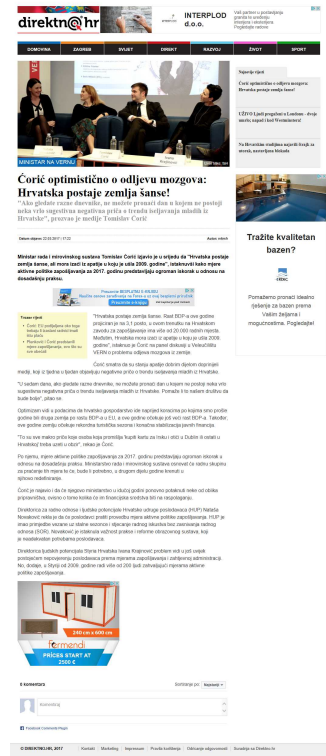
direktno.hr

INTERPOLD d.o.o.

Vaši partneri u postavljanju granita te ureda

DOMOVINA ZAGREB SVIJET DIREKT RAZVOJ ŽIVOT SPORT

MINISTAR NA VERNU

Ćorić optimističeno o odljevu mozgova: Hrvatska postaje zemlja šanse!

"Ako gledate razne dnevnike, ne možete pronaći dan u kojem ne postoji neka vrlo sugestivna negativna priča o trendu iseljavanja mladih iz Hrvatske", prozvao je medije Tomislav Ćorić

Najnovije vijesti

Ćorić optimističeno o odljevu mozgova: Hrvatska postaje zemlja šanse!

UŽIVO: Ljudi pregažni u Londonu - dvoje mrtvih, napad ispred Westminstera!

Na Hrvatskim studijima najavili štrajk za utorak, nastavljena blokada

Tražite kvalitetan bazen?

Pomažemo pronaći idealno rješenje za bazen prema Vašim željama i mogućnostima. Pogledajte!

Ministar rada i mirovinskog sustava Tomislav Ćorić izjavio je u srijedu da "Hrvatska postaje zemlja šanse, ali mora izaći iz apatije u koju je ušla 2009. godine", istaknuvši kako mjere aktivne politike zapošljavanja za 2017. godinu predstavljaju ogroman iskorak u odnosu na dosadašnju praksu.

"Hrvatska postaje zemlja šanse. Rast BDP-a ove godine projiciran je na 3,1 posto, a ovom trenutku na Hrvatskom zavodu za zapošljavanje ima više od 20.000 slobodnih mjesta. Međutim, Hrvatska mora izaći iz apatije u koju je ušla 2009. godine", istaknuo je Ćorić na panel diskusiji u Veleučilištu VERN o problemu odljeva mozgova iz zemlje.

Ćorić smatra da su stanju apatije dobrim dijelom doprinijeli mediji, koji je tijekom posljednjih godina stalno objavljuju negativne priče o trendu iseljavanja mladih iz Hrvatske.

"U većem danu, ako gledate razne dnevnike, ne možete pronaći dan u kojem ne postoji neka vrlo sugestivna negativna priča o trendu iseljavanja mladih iz Hrvatske. Pomažu li to našem društvu da bude bolje", pitao je.

Optimizam vidi u podacima da hrvatsko gospodarstvo ide naprijed koracima po kojima smo prošle godine bili druga zemlja po rastu BDP-a u EU, a ove godine očekuje još veći rast BDP-a. Također, ove godine zemlju očekuje rekordna turistička sezona i konačno stabilizacija javnih financija.

"To su sve makro priče koje osoba koja promišlja 'hoću li ostati ovdje ili otići u Dublin' ili ostati u Hrvatskoj' treba uzeti u obzir", rekao je Ćorić.

Po njemu, mjere aktivne politike zapošljavanja za 2017. godinu predstavljaju ogroman iskorak u odnosu na dosadašnju praksu. Ministarstvo rada i mirovinskog sustava osnovat će radnu skupinu za praćenje tih mjera te će, budu li potrebne, u drugom dijelu godine krenuti u njihovo redefiniranje.

Ćorić je najavio i da će njegovo ministarstvo u idućoj godini ponuditi određene mjere za mlade.

Direktorica za radne odnose i tržište rada Hrvatske udruge poslodavaca (HUP) Nataša Novaković rekla je da su poslodavci pratili prosudbu mjera aktivne politike zapošljavanja. HUP je imao primjedbe vezane uz stanje sustava i njegov radnog iskustva kao zaštitu radnog odnosa (SOR). Novaković je istaknula važnost prilike i reforme obrazovnog sustava, koji je neadekvatan potrebama poslodavaca.

Direktorica ljudskih potencijala Styria Hrvatska Ivana Krajnović problem vidi u još uvijek postojećem nepovjerenju poslodavaca prema mjerama zapošljavanja i zadržavanja administracije. No, dodaje, u Styriji od 2009. godine radi više od 200 ljudi zahvaljujući mjerama aktivne politike zapošljavanja.

240 cm x 600 cm
PRICES START AT 2500 €

0 komentara
Sortiraj po Najstariji
Komentiraj...
Facebook Comments Plugin

© DIREKTNO.HR, 2017 Kontakt Marketing Impressum Pravila korištenja Odricanje odgovornosti Suradnja za Direktno.hr